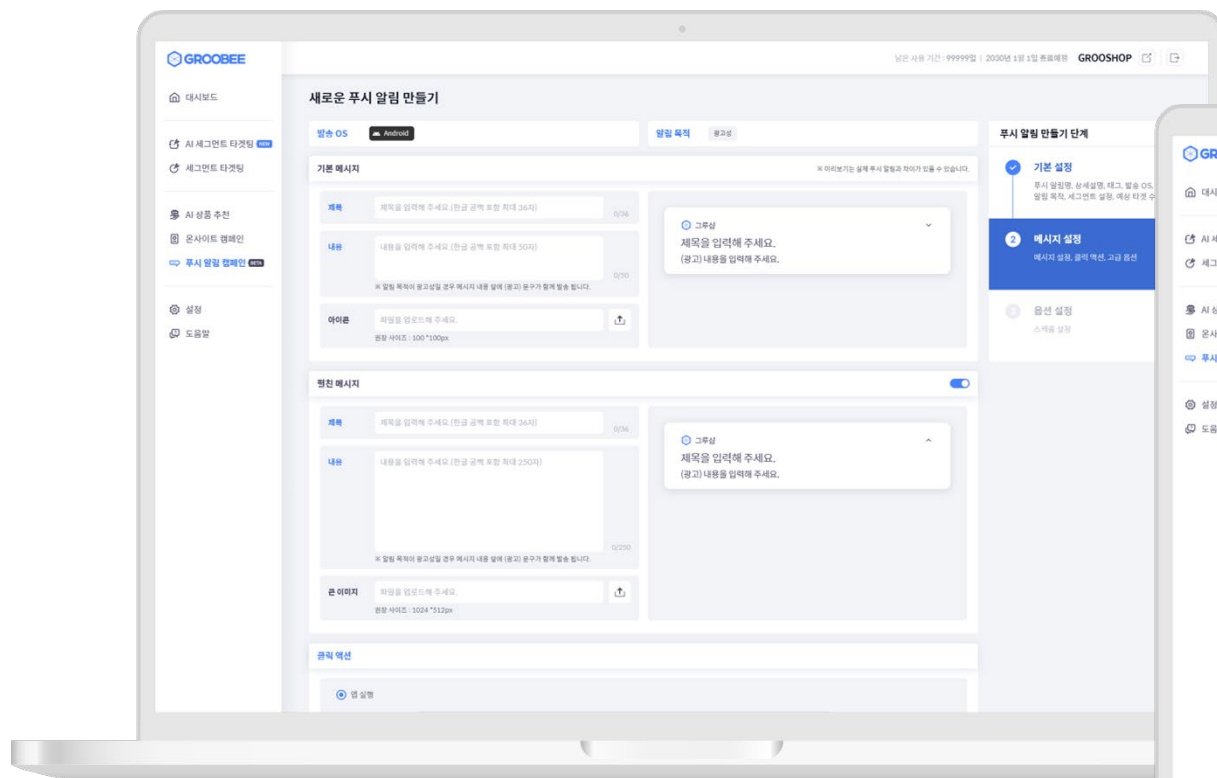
GROOBEE

남은 사용 기간 : 99999일 | 2030년 1월 1일 종료예정 GROOSHOP

대시보드

AI 세그먼트 타겟팅 NEW
세그먼트 타겟팅

AI 상품 추천
온사이트 캠페인
푸시 알림 캠페인 BETA

설정
도움말

새로운 푸시 알림 만들기

발송 OS Android

알림 목적 광고성

기본 메시지

※ 미리보기는 실제 푸시 알림과 차이가 있을 수 있습니다.

제목 제목을 입력해 주세요 (한글 공백 포함 최대 36자) 0/36

내용 내용을 입력해 주세요 (한글 공백 포함 최대 50자) 0/50

※ 알림 목적이 광고성일 경우 메시지 내용 앞에 (광고) 문구가 함께 발송 됩니다.

아이콘 파일을 업로드해 주세요.
권장 사이즈 : 100 *100px

그루샵
제목을 입력해 주세요.
(광고) 내용을 입력해 주세요.

펼친 메시지

제목 제목을 입력해 주세요 (한글 공백 포함 최대 36자) 0/36

내용 내용을 입력해 주세요 (한글 공백 포함 최대 250자) 0/250

※ 알림 목적이 광고성일 경우 메시지 내용 앞에 (광고) 문구가 함께 발송 됩니다.

큰 이미지 파일을 업로드해 주세요.
권장 사이즈 : 1024 *512px

그루샵
제목을 입력해 주세요.
(광고) 내용을 입력해 주세요.

클릭 액션

앱 실행

푸시 알림 만들기 단계

기본 설정
푸시 알림명, 상세설명, 태그, 발송 OS, 알림 목적, 세그먼트 설정, 예상 타겟 수

2 메시지 설정
메시지 설정, 클릭 액션, 고급 옵션

3 옵션 설정
스케줄 설정

GR
대시
AI 세
세그
AI 상
온사
푸시
설정
도움